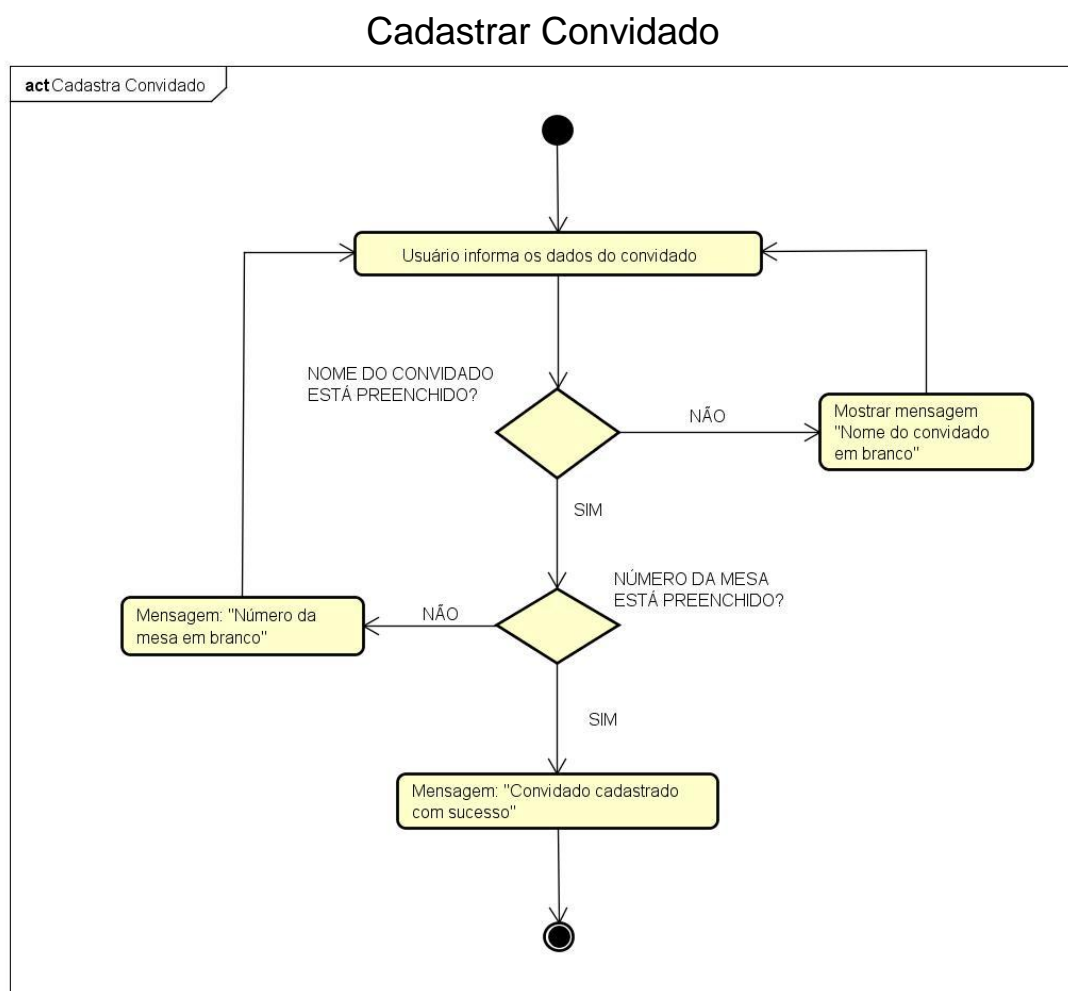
Cadastrar Convidado

act Cadastra Convidado

Usuário informa os dados do convidado

NOME DO CONVIDADO ESTÁ PREENCHIDO?

NÃO

Mostrar mensagem "Nome do convidado em branco"

SIM

NÚMERO DA MESA ESTÁ PREENCHIDO?

NÃO

Mensagem: "Número da mesa em branco"

SIM

Mensagem: "Convidado cadastrado com sucesso"